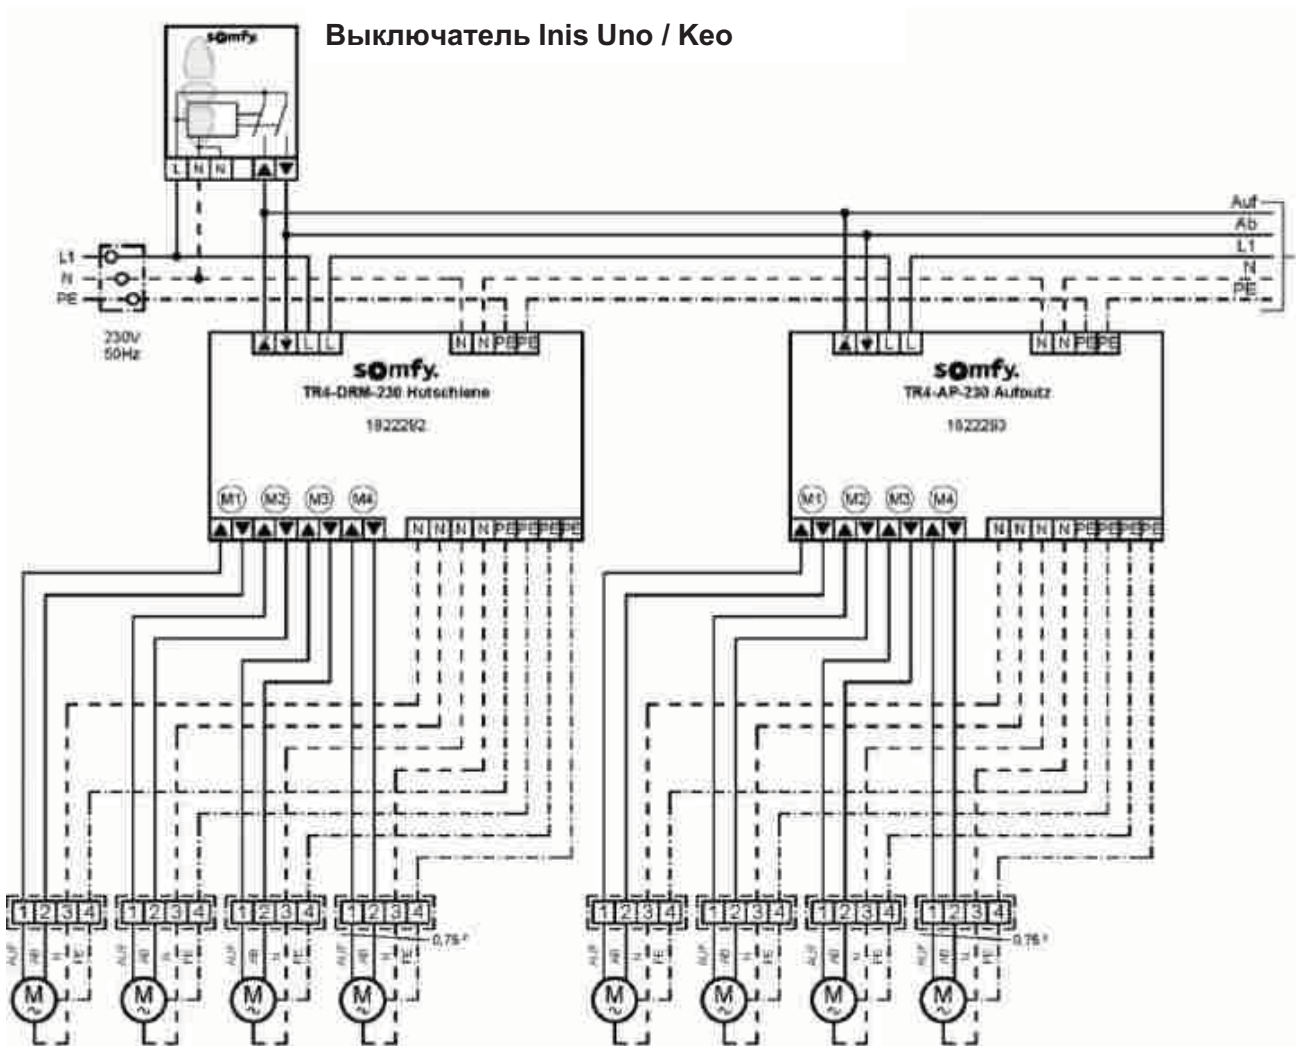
somfy

Выключатель Inis Uno / Keo

L N N ▲ ▼

Auf
Ab
L1
N
PE

L1
N
PE

230V
50Hz

▲ ▼ L L N N PE PE

somfy.
TR4-DRM-230 Hutschiene

1822292

M1 M2 M3 M4

▲ ▼ ▲ ▼ ▲ ▼ ▲ ▼ N N N N PE PE PE PE

▲ ▼ L L N N PE PE

somfy.
TR4-AP-230 Aufputz

1822293

M1 M2 M3 M4

▲ ▼ ▲ ▼ ▲ ▼ ▲ ▼ N N N N PE PE PE PE

1 2 3 4
AUF AB N PE
M

1 2 3 4
AUF AB N PE
M

1 2 3 4
AUF AB N PE
M

1 2 3 4
AUF AB N PE
0,75 ²
M

1 2 3 4
AUF AB N PE
M

1 2 3 4
AUF AB N PE
M

1 2 3 4
AUF AB N PE
M

1 2 3 4
AUF AB N PE
0,75 ²
M